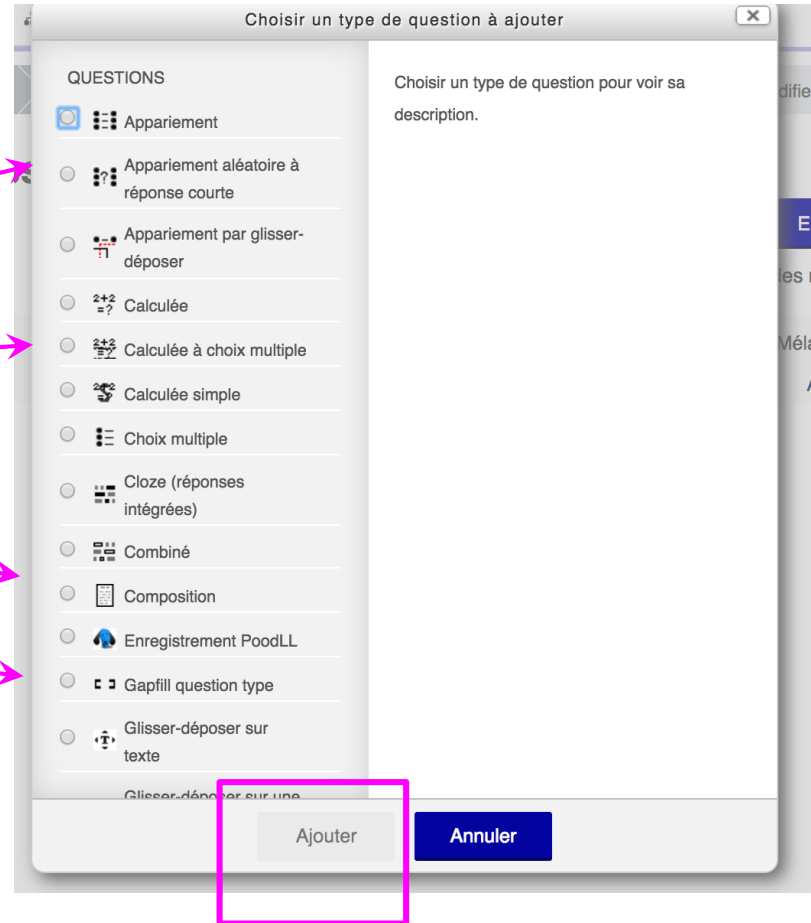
Choisir un type de question à ajouter

QUESTIONS

Appariement

Appariement aléatoire à réponse courte

Appariement par glisser-déposer

Calculée

Calculée à choix multiple

Calculée simple

Choix multiple

Cloze (réponses intégrées)

Combiné

Composition

Enregistrement PoodLL

Gapfill question type

Glisser-déposer sur texte

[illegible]

Choisir un type de question pour voir sa description.

Ajouter

Annuler

difie

E

les

Méla

A